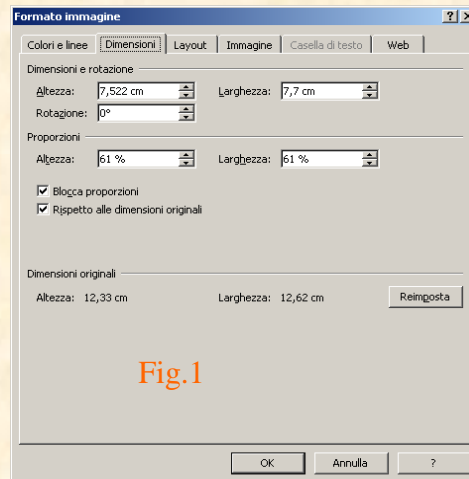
Formato immagine

? X

Colori e linee | Dimensioni | Layout | Immagine | Casella di testo | Web

Dimensioni e rotazione

Altezza: 7,522 cm    Larghezza: 7,7 cm

Rotazione: 0°

Proporzioni

Altezza: 61 %    Larghezza: 61 %

☑ Blocca proporzioni
☑ Rispetto alle dimensioni originali

Dimensioni originali

Altezza: 12,33 cm    Larghezza: 12,62 cm    Reimposta

Fig.1

OK    Annulla    ?